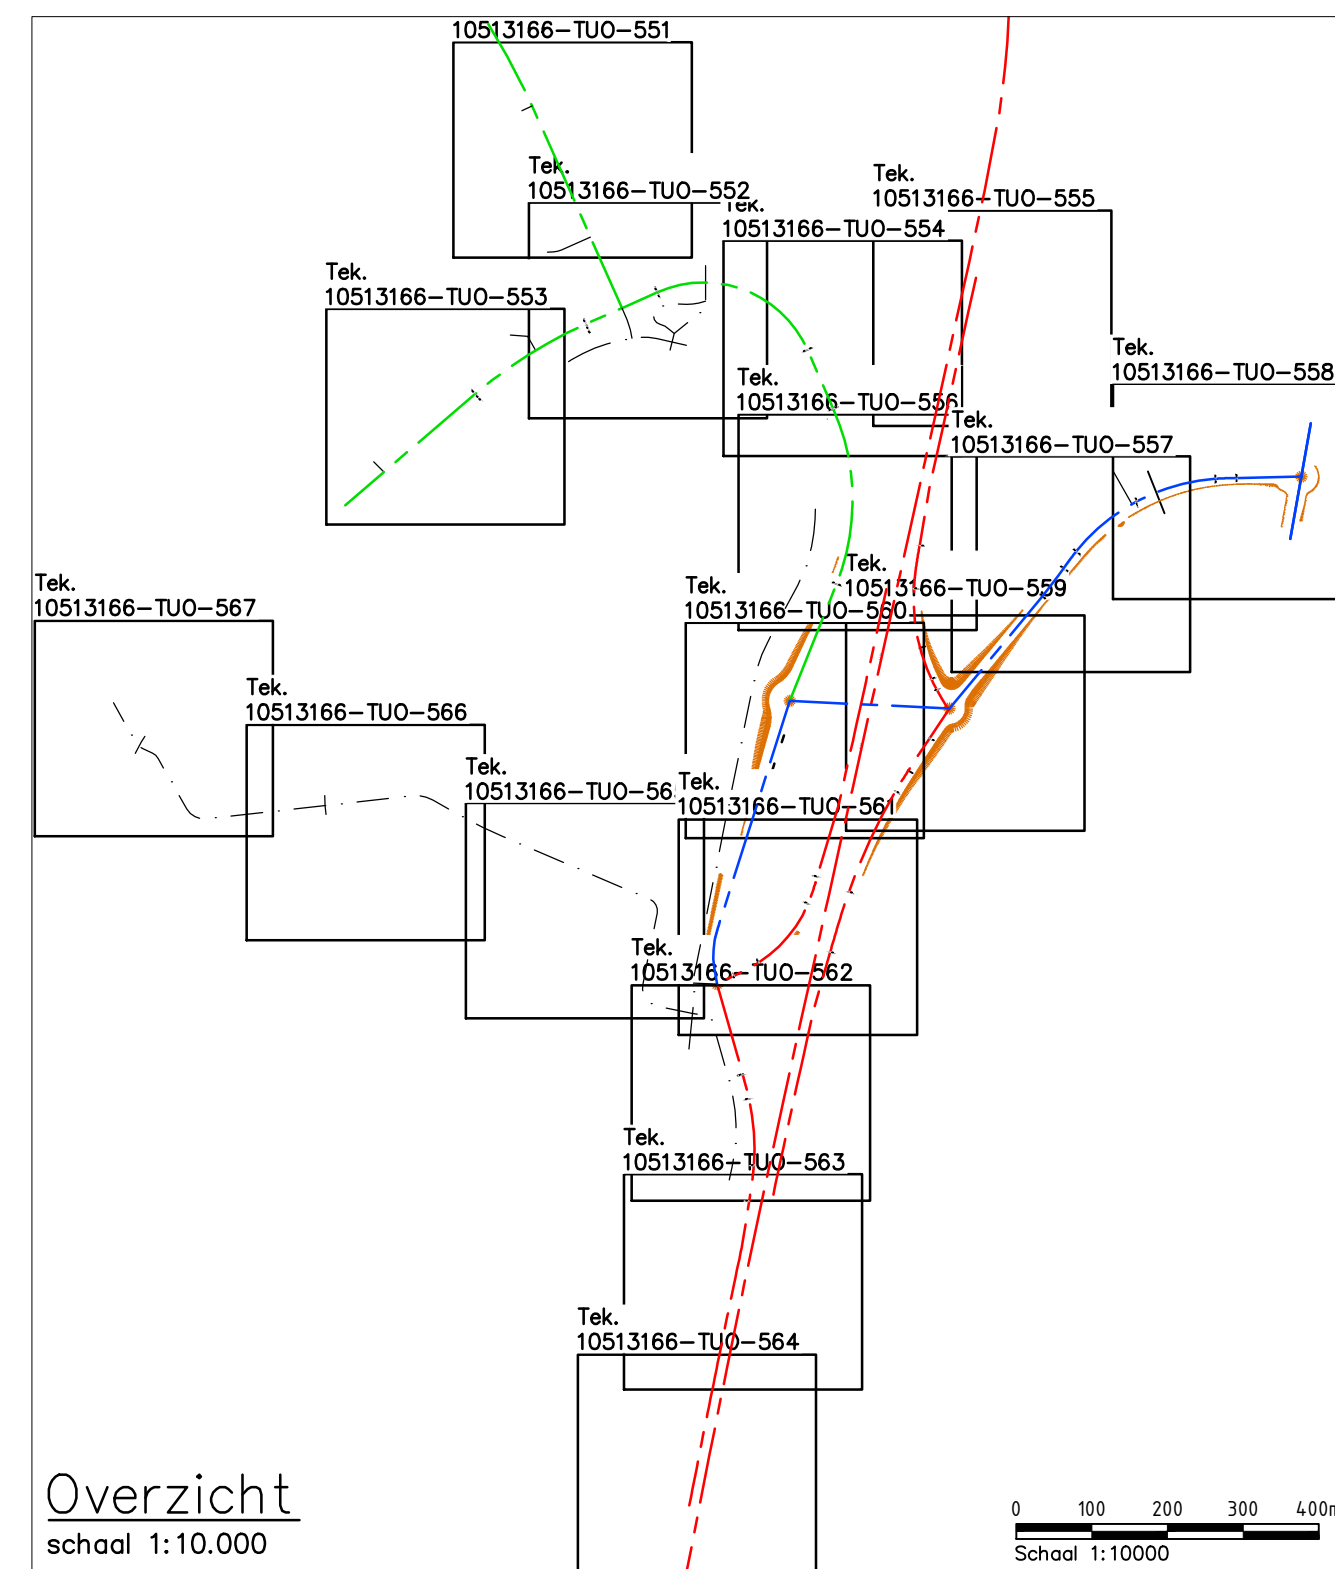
10513166–TUO–551

Tek.
10513166–TUO–552

Tek.
10513166–TUO–555

Tek.
10513166–TUO–554

Tek.
10513166–TUO–553

Tek.
10513166–TUO–558

Tek.
10513166–TUO–556

Tek.
10513166–TUO–557

Tek.
10513166–TUO–567

Tek.
10513166–TUO–559

Tek.
10513166–TUO–560

Tek.
10513166–TUO–566

Tek.
10513166–TUO–56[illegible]

Tek.
10513166–TUO–561

Tek.
10513166–TUO–562

Tek.
10513166–TUO–563

Tek.
10513166–TUO–564

Overzicht
schaal 1:10.000

0 100 200 300 400m
Schaal 1:10000